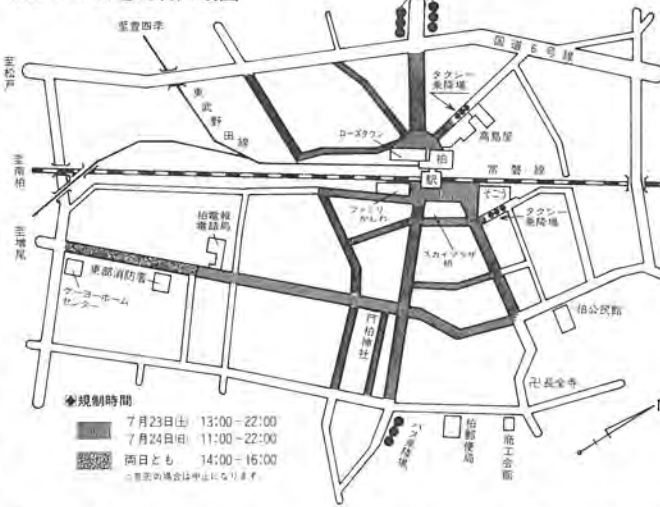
至豊四季

国道6号線

至松戸

東武野田線

タクシー乗降場

ローズタウン

高島屋

柏

至南柏

常磐線

駅

そごう

ファミリかしわ

タクシー乗降場

至増尾

柏電報電話局

スカイプラザ柏

東部消防署

ケーヨーホームセンター

柏公民館

八坂神社

卍長全寺

バス乗降場

柏郵便局

商工会館

◆規制時間

7月23日(土) 13:00－22:00
7月24日(日) 11:00－22:00

両日とも 14:00－16:00

○雨天の場合は中止になります。